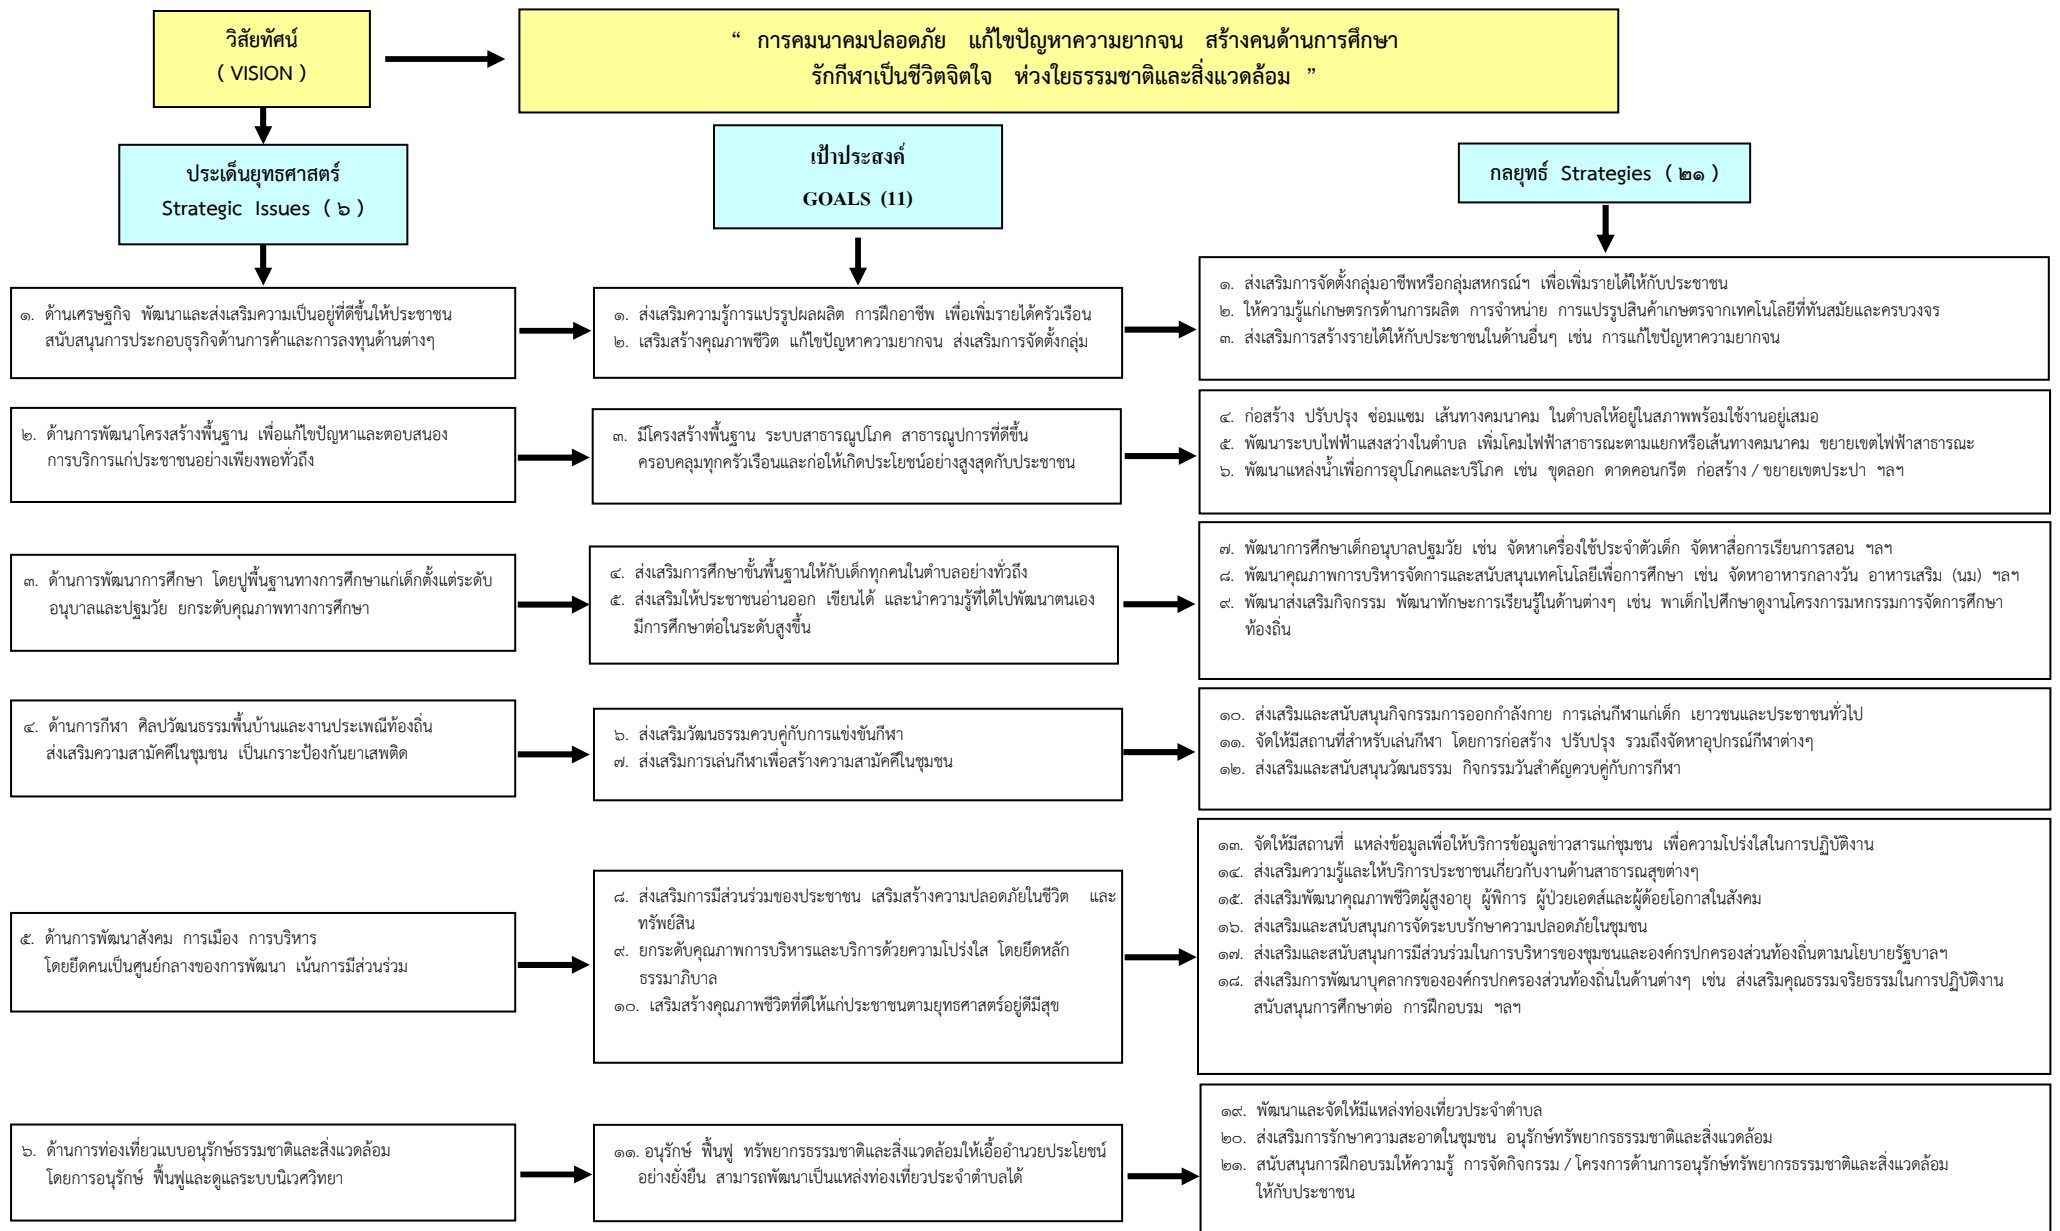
วิสัยทัศน์
( VISION )

" การคมนาคมปลอดภัย แก้ไขปัญหาความยากจน สร้างคนด้านการศึกษา
รักกีฬาเป็นชีวิตจิตใจ ห่วงใยธรรมชาติและสิ่งแวดล้อม "

ประเด็นยุทธศาสตร์
Strategic Issues ( ๖ )

เป้าประสงค์
GOALS (11)

กลยุทธ์ Strategies ( ๒๑ )

๑. ด้านเศรษฐกิจ พัฒนาและส่งเสริมความเป็นอยู่ที่ดีขึ้นให้ประชาชน สนับสนุนการประกอบธุรกิจด้านการค้าและการลงทุนด้านต่างๆ

๑. ส่งเสริมความรู้การแปรรูปผลผลิต การฝึกอาชีพ เพื่อเพิ่มรายได้ครัวเรือน
๒. เสริมสร้างคุณภาพชีวิต แก้ไขปัญหาความยากจน ส่งเสริมการจัดตั้งกลุ่ม

๑. ส่งเสริมการจัดตั้งกลุ่มอาชีพหรือกลุ่มสหกรณ์ฯ เพื่อเพิ่มรายได้ให้กับประชาชน
๒. ให้ความรู้แก่เกษตรกรด้านการผลิต การจำหน่าย การแปรรูปสินค้าเกษตรจากเทคโนโลยีที่ทันสมัยและครบวงจร
๓. ส่งเสริมการสร้างรายได้ให้กับประชาชนในด้านอื่นๆ เช่น การแก้ไขปัญหาความยากจน

๒. ด้านการพัฒนาโครงสร้างพื้นฐาน เพื่อแก้ไขปัญหาและตอบสนองการบริการแก่ประชาชนอย่างเพียงพอทั่วถึง

๓. มีโครงสร้างพื้นฐาน ระบบสาธารณูปโภค สาธารณูปการที่ดีขึ้น ครอบคลุมทุกครัวเรือนและก่อให้เกิดประโยชน์อย่างสูงสุดกับประชาชน

๔. ก่อสร้าง ปรับปรุง ซ่อมแซม เส้นทางคมนาคม ในตำบลให้อยู่ในสภาพพร้อมใช้งานอยู่เสมอ
๕. พัฒนาระบบไฟฟ้าแสงสว่างในตำบล เพิ่มโคมไฟฟ้าสาธารณะตามแยกหรือเส้นทางคมนาคม ขยายเขตไฟฟ้าสาธารณะ
๖. พัฒนาแหล่งน้ำเพื่อการอุปโภคและบริโภค เช่น ขุดลอก ดาดคอนกรีต ก่อสร้าง / ขยายเขตประปา ฯลฯ

๓. ด้านการพัฒนาการศึกษา โดยปูพื้นฐานทางการศึกษาแก่เด็กตั้งแต่ระดับอนุบาลและปฐมวัย ยกระดับคุณภาพทางการศึกษา

๔. ส่งเสริมการศึกษาขั้นพื้นฐานให้กับเด็กทุกคนในตำบลอย่างทั่วถึง
๕. ส่งเสริมให้ประชาชนอ่านออก เขียนได้ และนำความรู้ที่ได้ไปพัฒนาตนเอง มีการศึกษาต่อในระดับสูงขึ้น

๗. พัฒนาการศึกษาเด็กอนุบาลปฐมวัย เช่น จัดหาเครื่องใช้ประจำตัวเด็ก จัดหาสื่อการเรียนการสอน ฯลฯ
๘. พัฒนาคุณภาพการบริหารจัดการและสนับสนุนเทคโนโลยีเพื่อการศึกษา เช่น จัดหาอาหารกลางวัน อาหารเสริม (นม) ฯลฯ
๙. พัฒนาส่งเสริมกิจกรรม พัฒนาทักษะการเรียนรู้ในด้านต่างๆ เช่น พาเด็กไปศึกษาดูงานโครงการมหกรรมการจัดการศึกษาท้องถิ่น

๔. ด้านการกีฬา ศิลปวัฒนธรรมพื้นบ้านและงานประเพณีท้องถิ่น ส่งเสริมความสามัคคีในชุมชน เป็นเกราะป้องกันยาเสพติด

๖. ส่งเสริมวัฒนธรรมควบคู่กับการแข่งขันกีฬา
๗. ส่งเสริมการเล่นกีฬาเพื่อสร้างความสามัคคีในชุมชน

๑๐. ส่งเสริมและสนับสนุนกิจกรรมการออกกำลังกาย การเล่นกีฬาแก่เด็ก เยาวชนและประชาชนทั่วไป
๑๑. จัดให้มีสถานที่สำหรับเล่นกีฬา โดยการก่อสร้าง ปรับปรุง รวมถึงจัดหาอุปกรณ์กีฬาต่างๆ
๑๒. ส่งเสริมและสนับสนุนวัฒนธรรม กิจกรรมวันสำคัญควบคู่กับการกีฬา

๕. ด้านการพัฒนาสังคม การเมือง การบริหาร โดยยึดคนเป็นศูนย์กลางของการพัฒนา เน้นการมีส่วนร่วม

๘. ส่งเสริมการมีส่วนร่วมของประชาชน เสริมสร้างความปลอดภัยในชีวิต และทรัพย์สิน
๙. ยกระดับคุณภาพการบริหารและบริการด้วยความโปร่งใส โดยยึดหลักธรรมาภิบาล
๑๐. เสริมสร้างคุณภาพชีวิตที่ดีให้แก่ประชาชนตามยุทธศาสตร์อยู่ดีมีสุข

๑๓. จัดให้มีสถานที่ แหล่งข้อมูลเพื่อให้บริการข้อมูลข่าวสารแก่ชุมชน เพื่อความโปร่งใสในการปฏิบัติงาน
๑๔. ส่งเสริมความรู้และให้บริการประชาชนเกี่ยวกับงานด้านสาธารณสุขต่างๆ
๑๕. ส่งเสริมพัฒนาคุณภาพชีวิตผู้สูงอายุ ผู้พิการ ผู้ป่วยเอดส์และผู้ด้อยโอกาสในสังคม
๑๖. ส่งเสริมและสนับสนุนการจัดระบบรักษาความปลอดภัยในชุมชน
๑๗. ส่งเสริมและสนับสนุนการมีส่วนร่วมในการบริหารของชุมชนและองค์กรปกครองส่วนท้องถิ่นตามนโยบายรัฐบาลฯ
๑๘. ส่งเสริมการพัฒนาบุคลากรขององค์กรปกครองส่วนท้องถิ่นในด้านต่างๆ เช่น ส่งเสริมคุณธรรมจริยธรรมในการปฏิบัติงาน สนับสนุนการศึกษาต่อ การฝึกอบรม ฯลฯ

๖. ด้านการท่องเที่ยวแบบอนุรักษ์ธรรมชาติและสิ่งแวดล้อม โดยการอนุรักษ์ ฟื้นฟูและดูแลระบบนิเวศวิทยา

๑๑. อนุรักษ์ ฟื้นฟู ทรัพยากรธรรมชาติและสิ่งแวดล้อมให้เอื้ออำนวยประโยชน์อย่างยั่งยืน สามารถพัฒนาเป็นแหล่งท่องเที่ยวประจำตำบลได้

๑๙. พัฒนาและจัดให้มีแหล่งท่องเที่ยวประจำตำบล
๒๐. ส่งเสริมการรักษาความสะอาดในชุมชน อนุรักษ์ทรัพยากรธรรมชาติและสิ่งแวดล้อม
๒๑. สนับสนุนการฝึกอบรมให้ความรู้ การจัดกิจกรรม / โครงการด้านการอนุรักษ์ทรัพยากรธรรมชาติและสิ่งแวดล้อมให้กับประชาชน